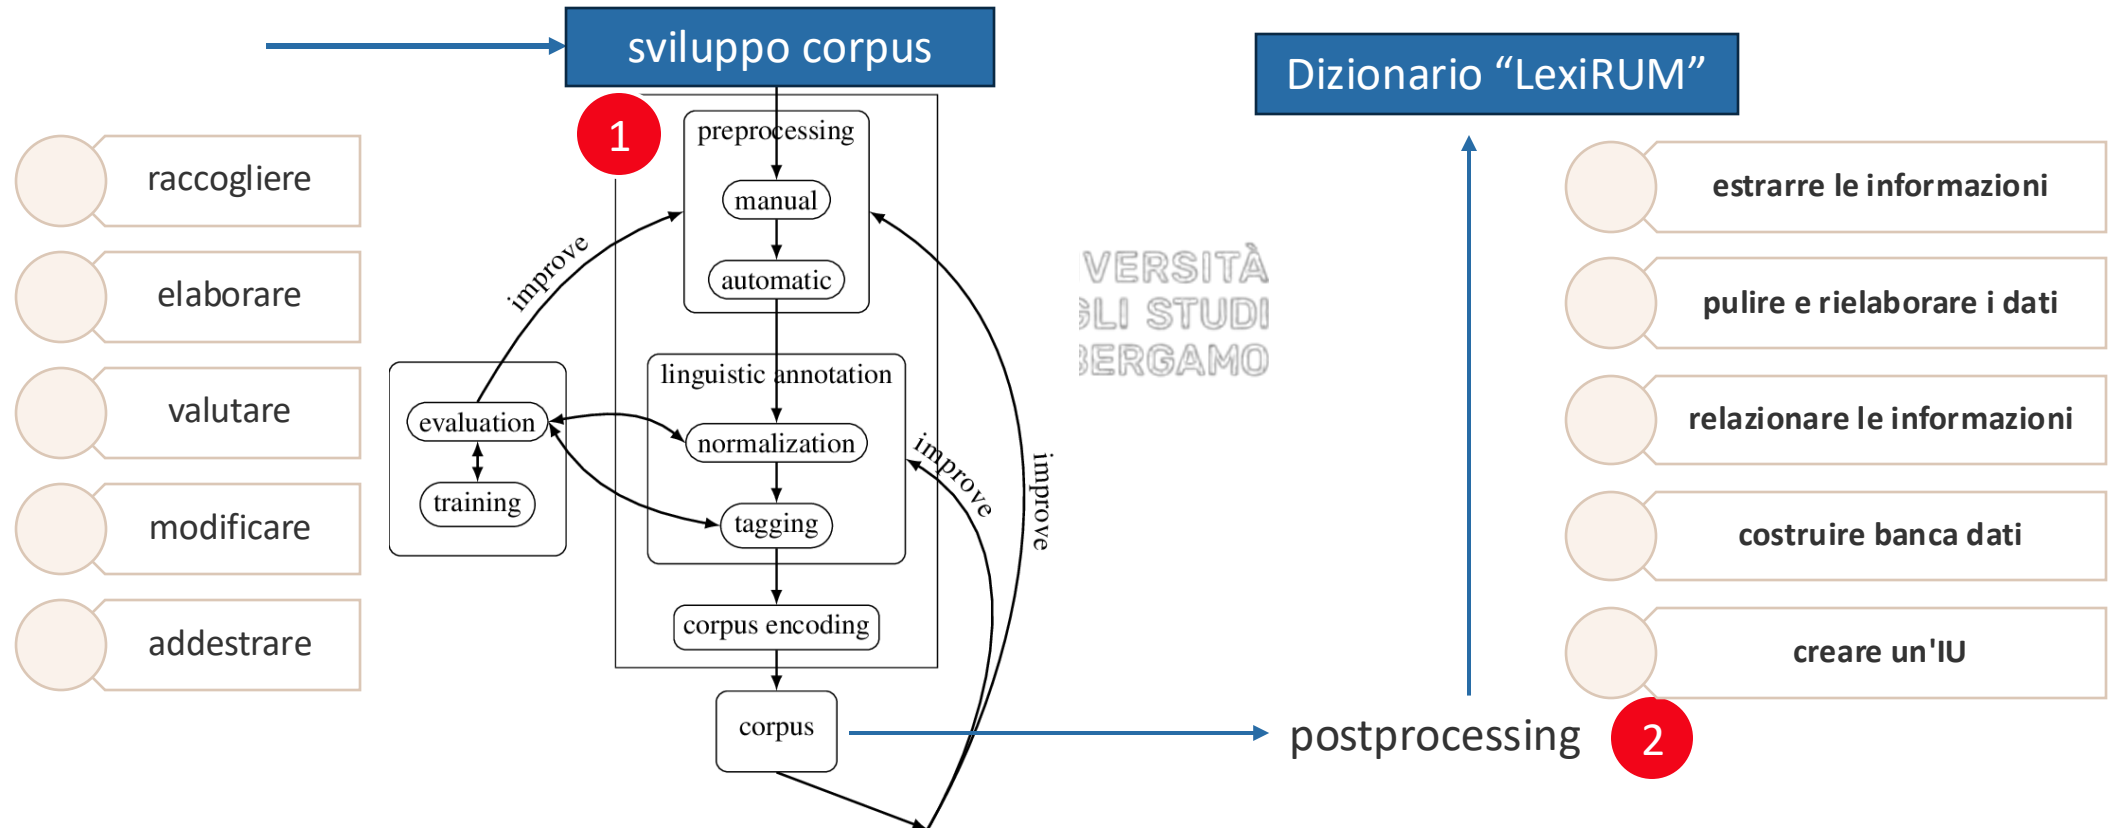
sviluppo corpus

Dizionario “LexiRUM”

raccogliere
elaborare
valutare
modificare
addestrare

1

preprocessing
manual
automatic

linguistic annotation
normalization
tagging

evaluation
training

improve
improve
improve

corpus encoding
corpus

VERSITÀ
GLI STUDI
BERGAMO

estrarre le informazioni
pulire e rielaborare i dati
relazionare le informazioni
costruire banca dati
creare un'IU

postprocessing
2